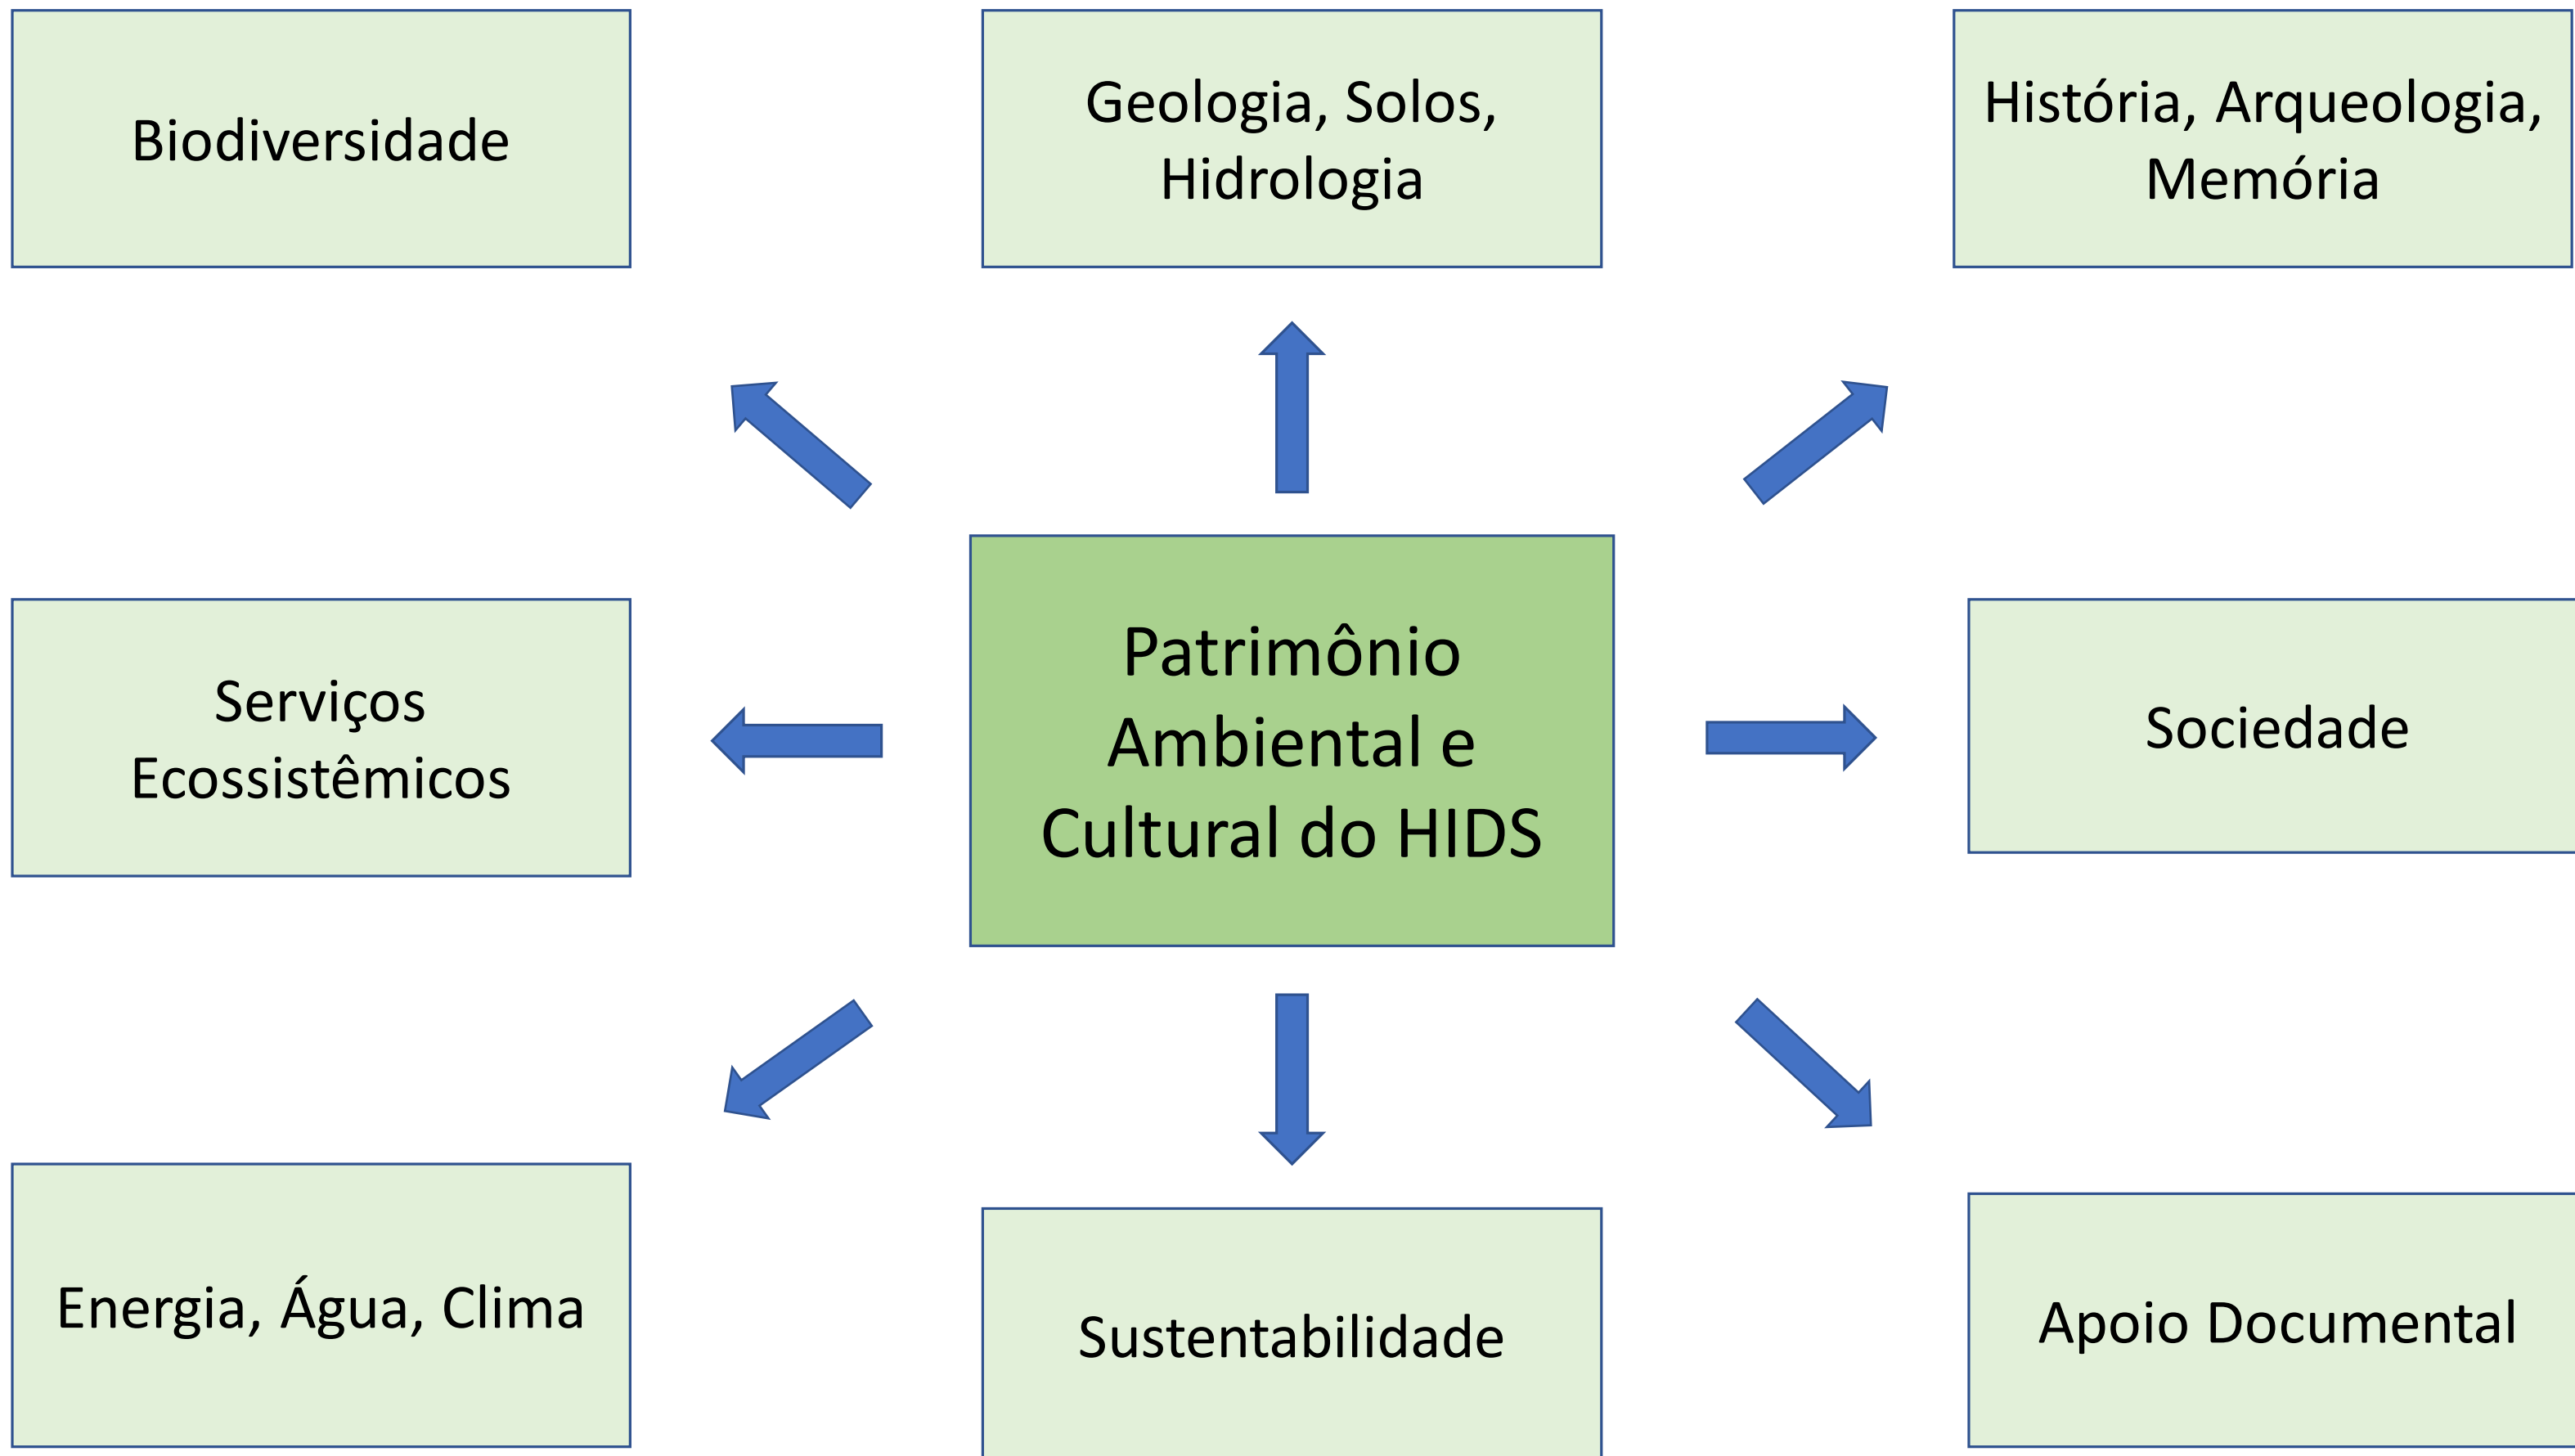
Biodiversidade

Geologia, Solos, Hidrologia

História, Arqueologia, Memória

Serviços Ecossistêmicos

Patrimônio Ambiental e Cultural do HIDS

Sociedade

Energia, Água, Clima

Sustentabilidade

Apoio Documental